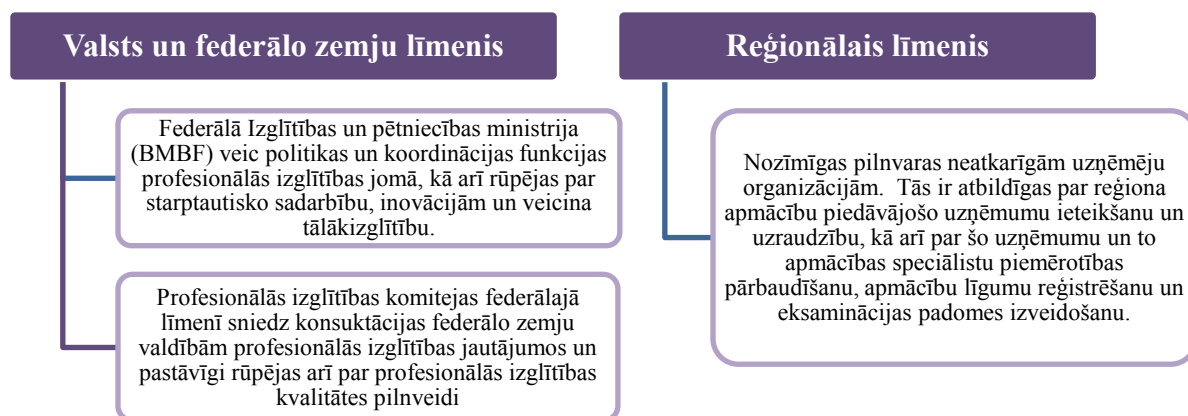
Valsts un federālo zemju līmenis

Federālā Izglītības un pētniecības ministrija (BMBF) veic politikas un koordinācijas funkcijas profesionālās izglītības jomā, kā arī rūpējas par starptautisko sadarbību, inovācijām un veicina tālākizglītību.

Profesionālās izglītības komitejas federālajā līmenī sniedz konsuktācijas federālo zemju valdībām profesionālās izglītības jautājumos un pastāvīgi rūpējas arī par profesionālās izglītības kvalitātes pilnveidi

Reģionālais līmenis

Nozīmīgas pilnvaras neatkarīgām uzņēmēju organizācijām. Tās ir atbildīgas par reģiona apmācību piedāvājošo uzņēmumu ieteikšanu un uzraudzību, kā arī par šo uzņēmumu un to apmācības speciālistu piemērotības pārbaudīšanu, apmācību līgumu reģistrēšanu un eksaminācijas padomes izveidošanu.